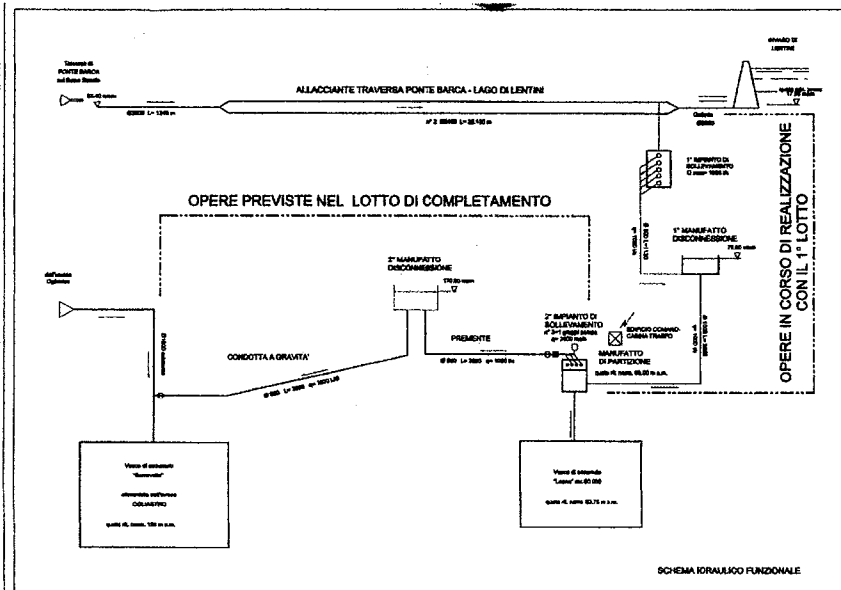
Traversa di PONTE BARCA sul fiume Simeto

INVASO DI LENTINI

ALLACCIANTE TRAVERSA PONTE BARCA - LAGO DI LENTINI

L= 1240 m

n° 2 Ø2400 L= 25.150 m

Galleria

1° IMPIANTO DI SOLLEVAMENTO

1° MANUFATTO DISCONNESSIONE

OPERE PREVISTE NEL LOTTO DI COMPLETAMENTO

OPERE IN CORSO DI REALIZZAZIONE CON IL 1° LOTTO

dall'invaso Ogliastro

2° MANUFATTO DISCONNESSIONE

CONDOTTA A GRAVITA'

PREMENTE

2° IMPIANTO DI SOLLEVAMENTO

EDIFICIO COMANDI CABINA TRASFO

MANUFATTO DI PARTIZIONE

Vasca di compenso "Sunnuvato" alimentata dall'invaso OGLIASTRO

quota rl. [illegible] 100 m s.m.

Vasca di compenso "Lenna" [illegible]

quota rl. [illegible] m s.m.

SCHEMA IDRAULICO FUNZIONALE